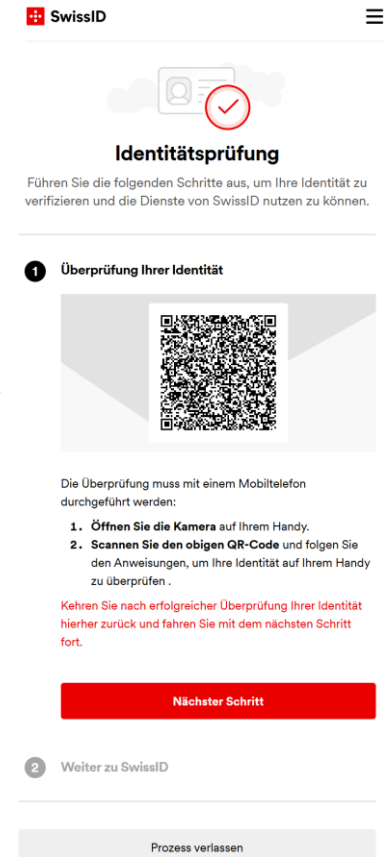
SwissID

Identitätsprüfung

Führen Sie die folgenden Schritte aus, um Ihre Identität zu verifizieren und die Dienste von SwissID nutzen zu können.

1 Überprüfung Ihrer Identität

Die Überprüfung muss mit einem Mobiltelefon durchgeführt werden:

1. Öffnen Sie die Kamera auf Ihrem Handy.
2. Scannen Sie den obigen QR-Code und folgen Sie den Anweisungen, um Ihre Identität auf Ihrem Handy zu überprüfen .

Kehren Sie nach erfolgreicher Überprüfung Ihrer Identität hierher zurück und fahren Sie mit dem nächsten Schritt fort.

Nächster Schritt

2 Weiter zu SwissID

Prozess verlassen